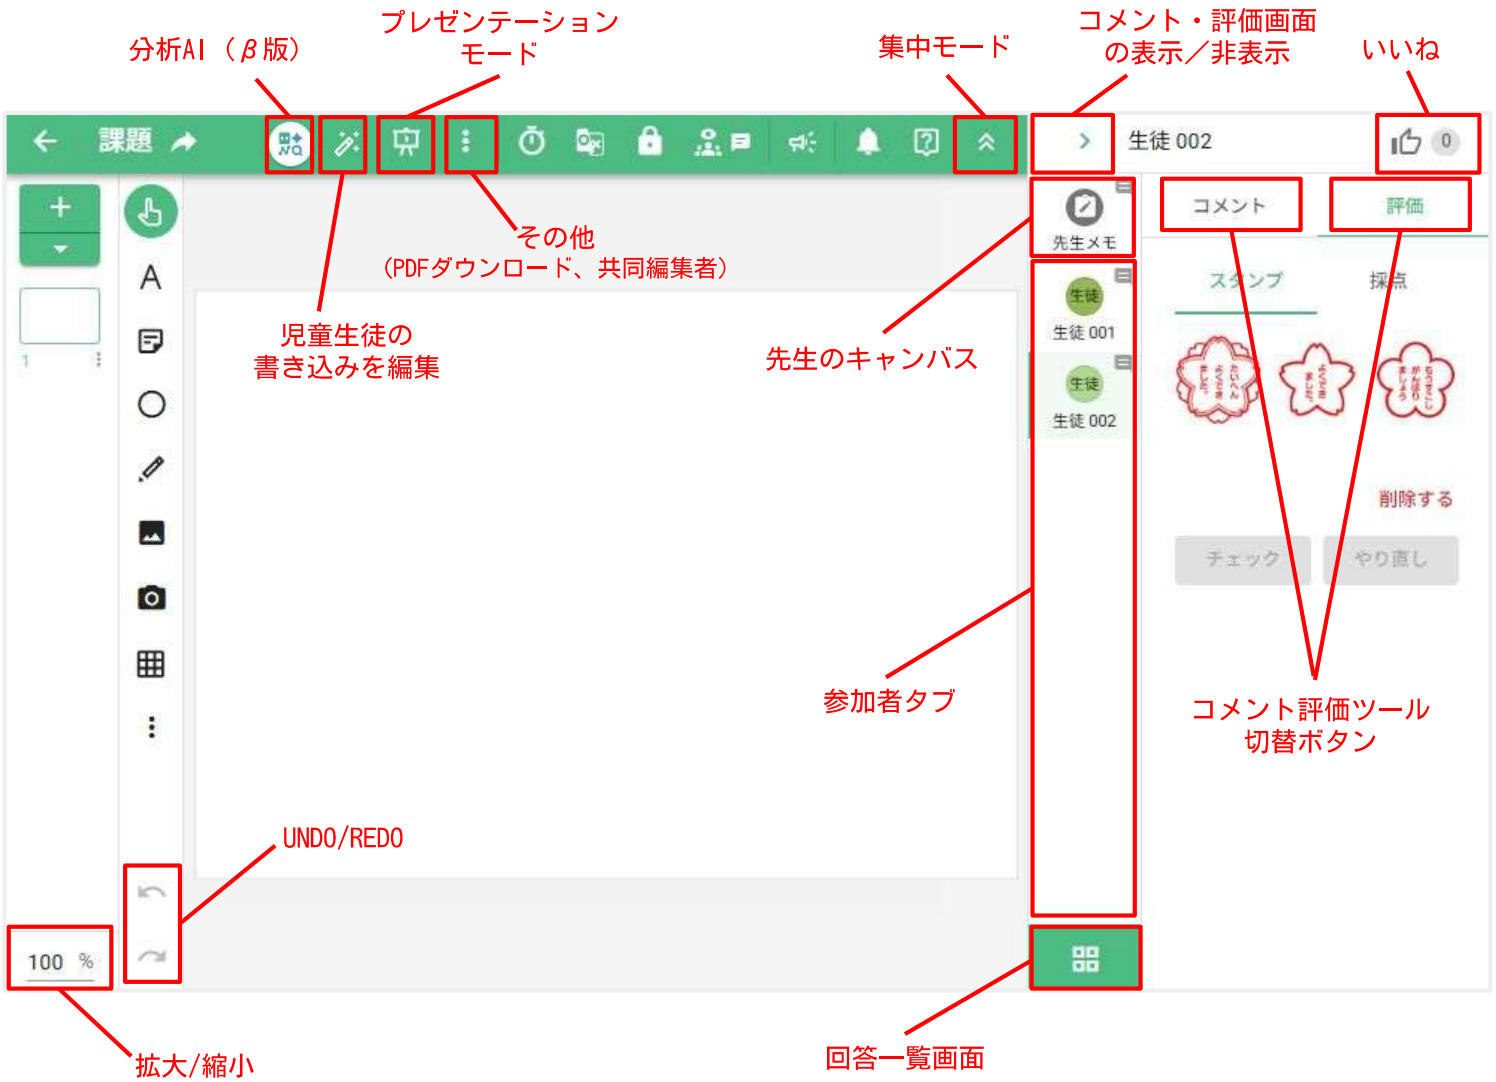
分析AI（β版）

プレゼンテーションモード

集中モード

コメント・評価画面の表示／非表示

いいね

課題

生徒 002

0

その他
（PDFダウンロード、共同編集者）

先生メモ

コメント

評価

児童生徒の書き込みを編集

生徒

生徒 001

生徒

生徒 002

先生のキャンバス

スタンプ

採点

削除する

チェック

やり直し

参加者タブ

コメント評価ツール切替ボタン

UNDO/REDO

100 %

拡大/縮小

回答一覧画面